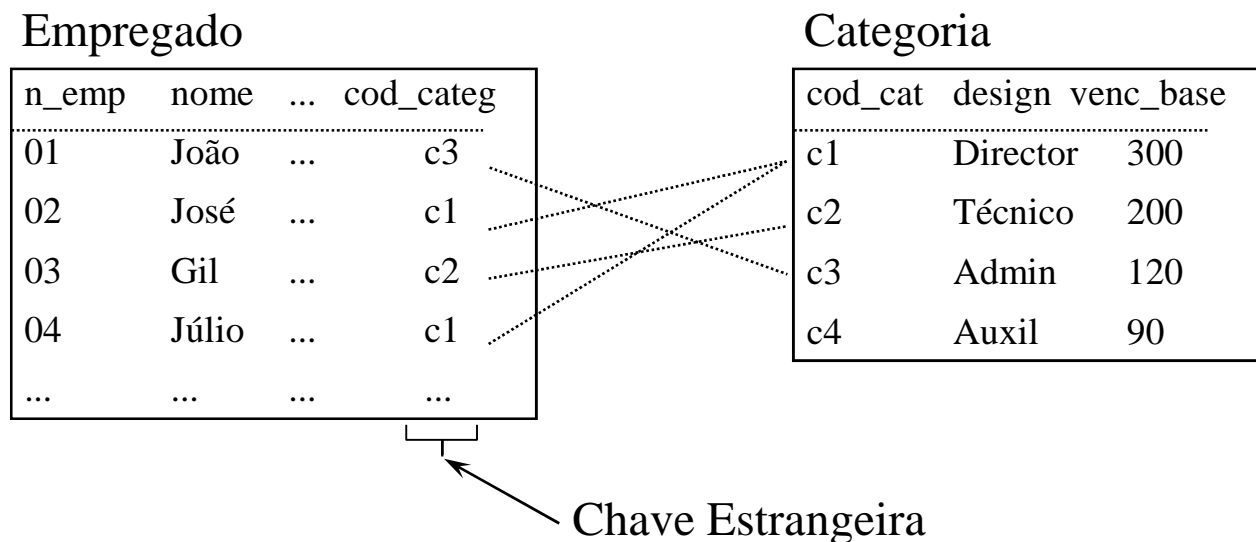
Empregado

| n_emp | nome | ... | cod_categ |
|---|---|---|---|
| 01 | João | ... | c3 |
| 02 | José | ... | c1 |
| 03 | Gil | ... | c2 |
| 04 | Júlio | ... | c1 |
| ... | ... | ... | ... |

Categoria

| cod_cat | design | venc_base |
|---|---|---|
| c1 | Director | 300 |
| c2 | Técnico | 200 |
| c3 | Admin | 120 |
| c4 | Auxil | 90 |

Chave Estrangeira